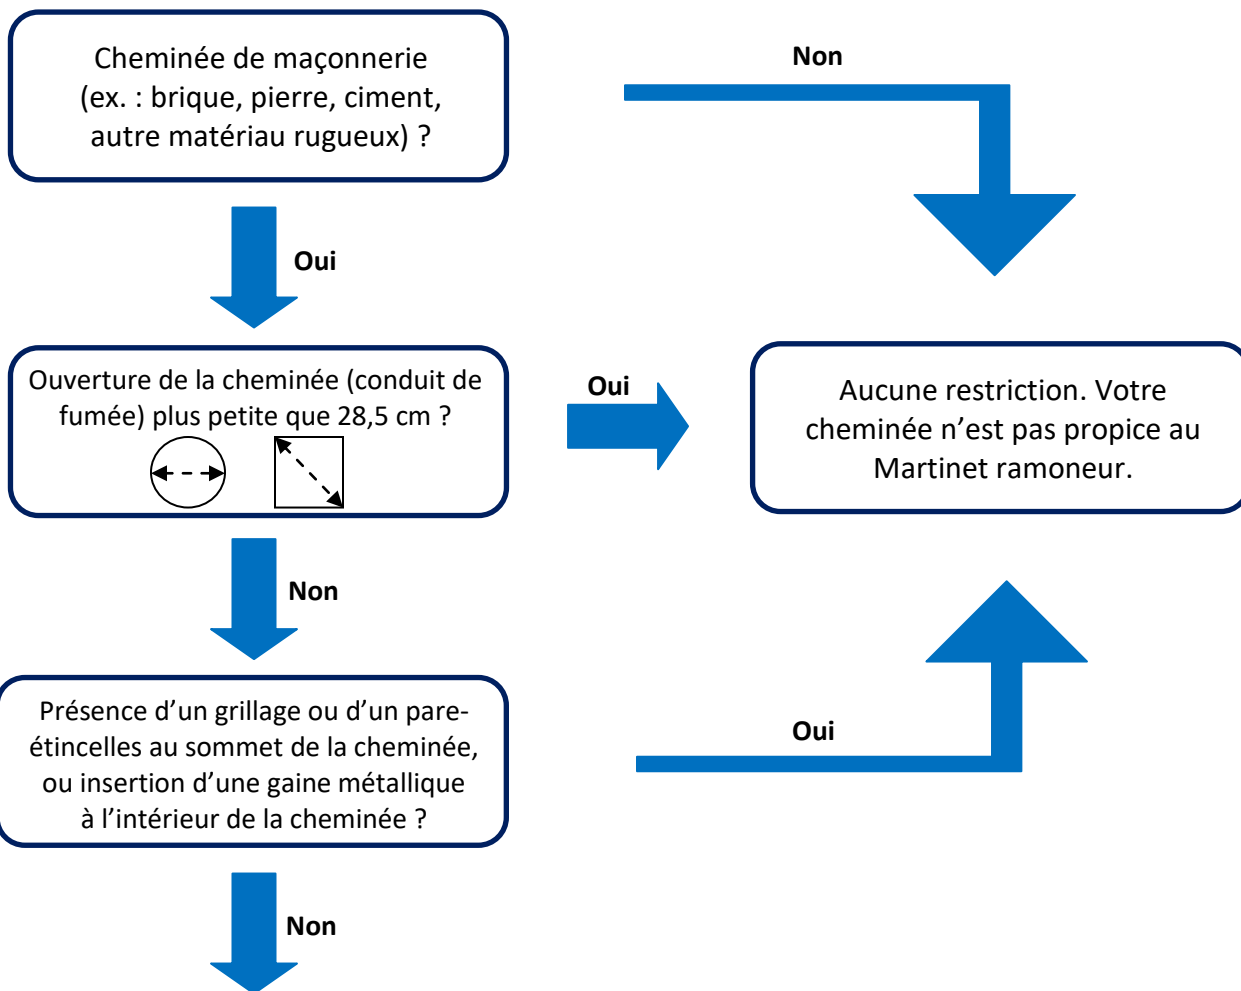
Cheminée de maçonnerie (ex. : brique, pierre, ciment, autre matériau rugueux) ?

Non

Oui

Ouverture de la cheminée (conduit de fumée) plus petite que 28,5 cm ?

Oui

Aucune restriction. Votre cheminée n’est pas propice au Martinet ramoneur.

Non

Présence d’un grillage ou d’un pare-étincelles au sommet de la cheminée, ou insertion d’une gaine métallique à l’intérieur de la cheminée ?

Oui

Non